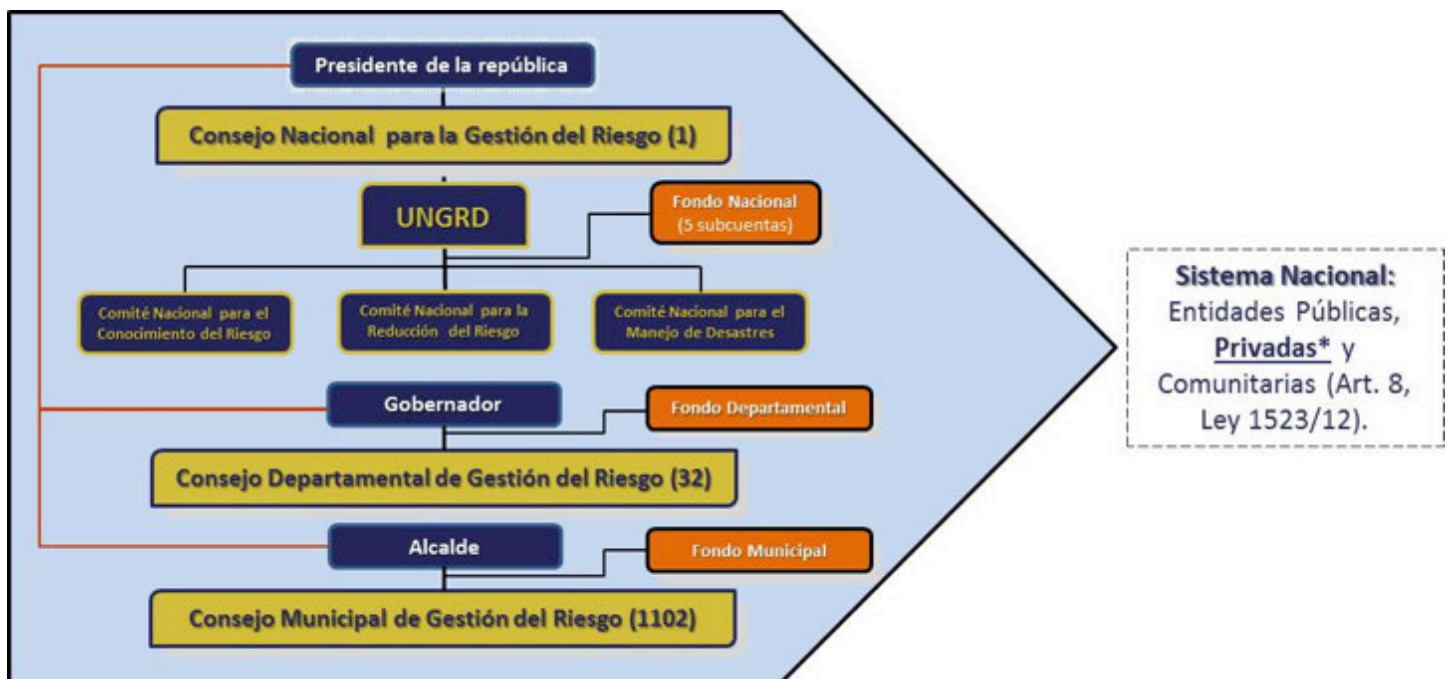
Presidente de la república

Consejo Nacional para la Gestión del Riesgo (1)

UNGRD

Fondo Nacional (5 subcuentas)

Comité Nacional para el Conocimiento del Riesgo

Comité Nacional para la Reducción del Riesgo

Comité Nacional para el Manejo de Desastres

Gobernador

Fondo Departamental

Consejo Departamental de Gestión del Riesgo (32)

Alcalde

Fondo Municipal

Consejo Municipal de Gestión del Riesgo (1102)

Sistema Nacional: Entidades Públicas, Privadas* y Comunitarias (Art. 8, Ley 1523/12).